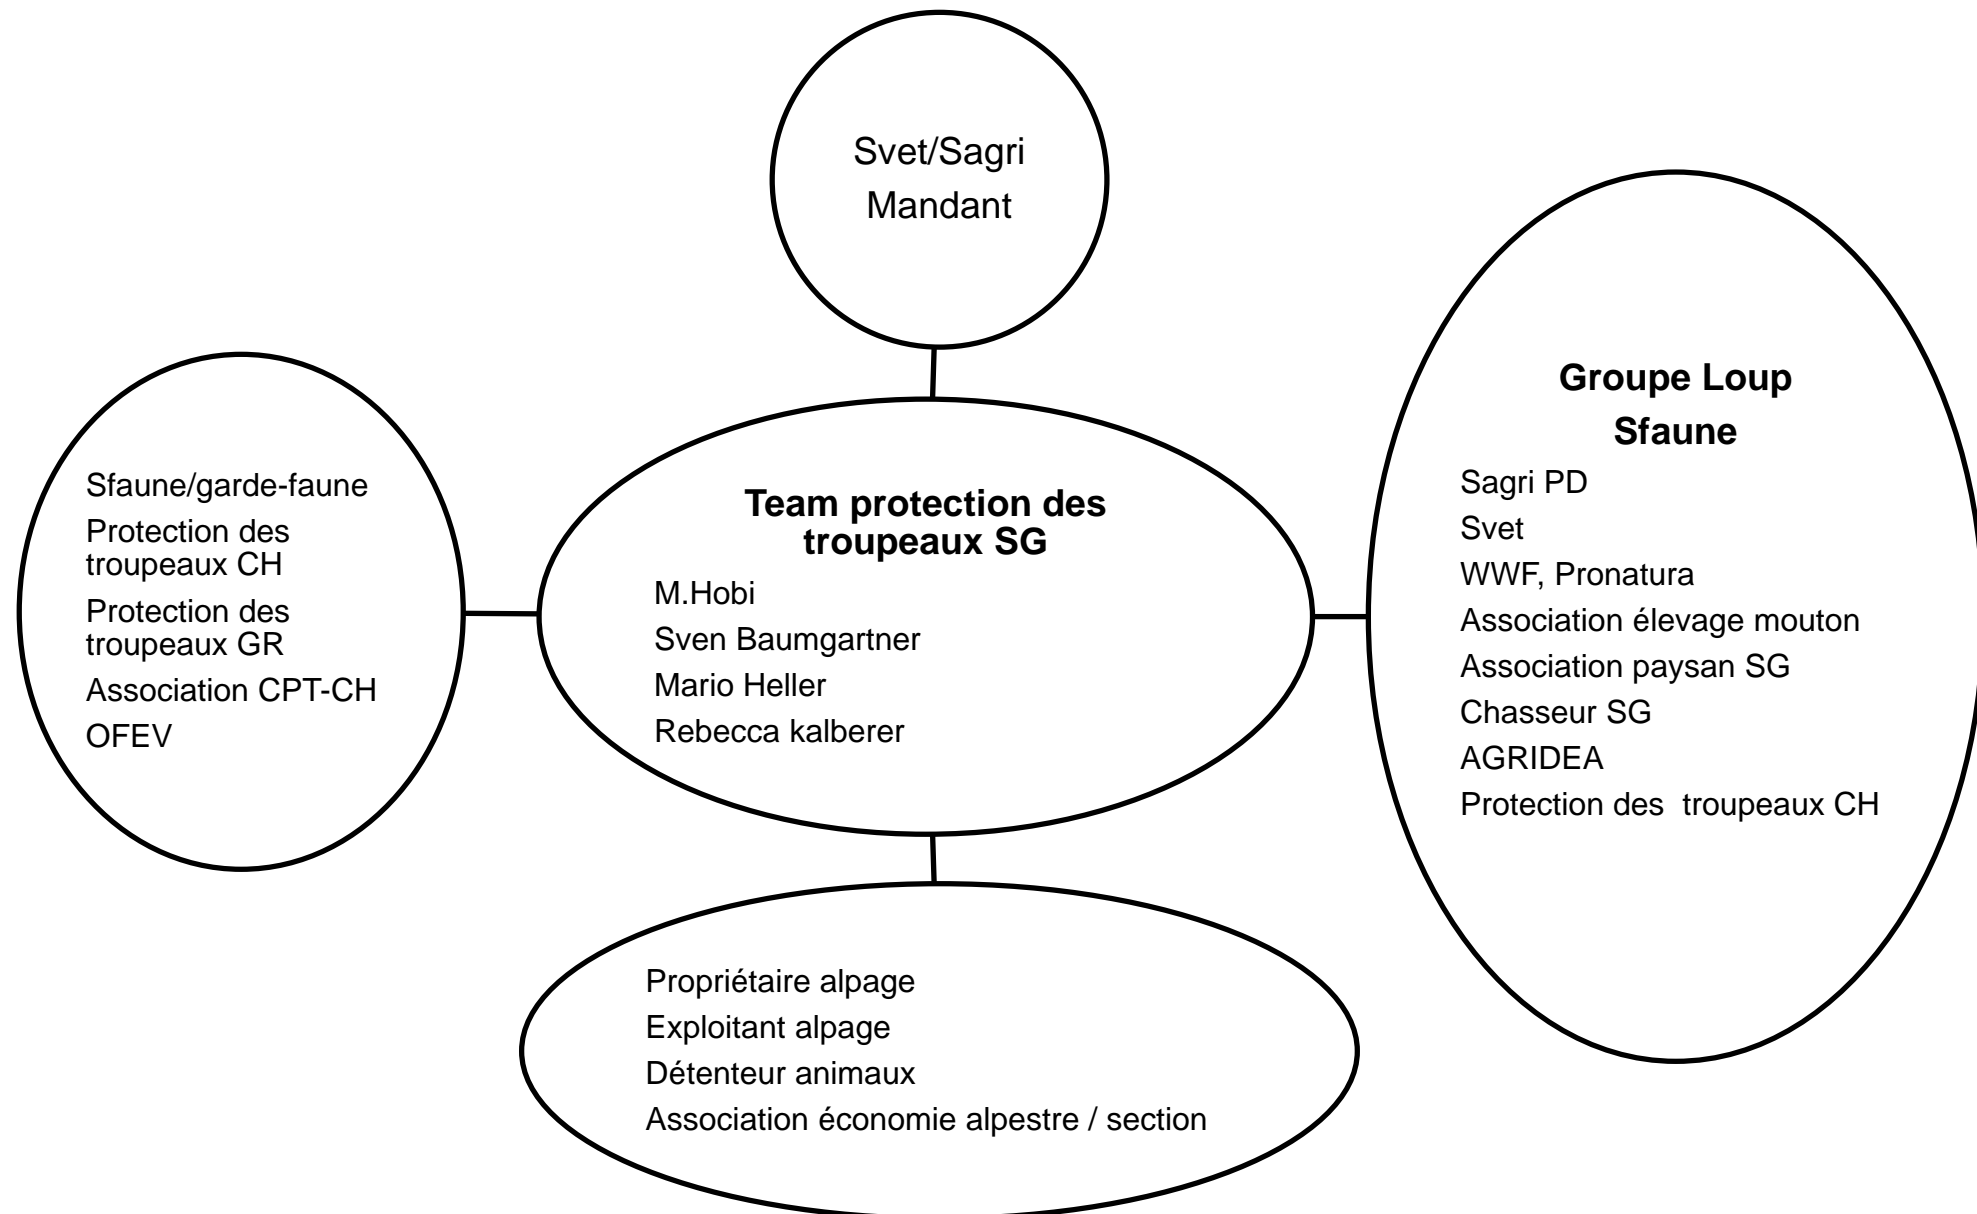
Svet/Sagri
Mandant

Sfaune/garde-faune
Protection des troupeaux CH
Protection des troupeaux GR
Association CPT-CH
OFEV

Team protection des troupeaux SG
M.Hobi
Sven Baumgartner
Mario Heller
Rebecca kalberer

Groupe Loup
Sfaune
Sagri PD
Svet
WWF, Pronatura
Association élevage mouton
Association paysan SG
Chasseur SG
AGRIDEA
Protection des troupeaux CH

Propriétaire alpage
Exploitant alpage
Détenteur animaux
Association économie alpestre / section